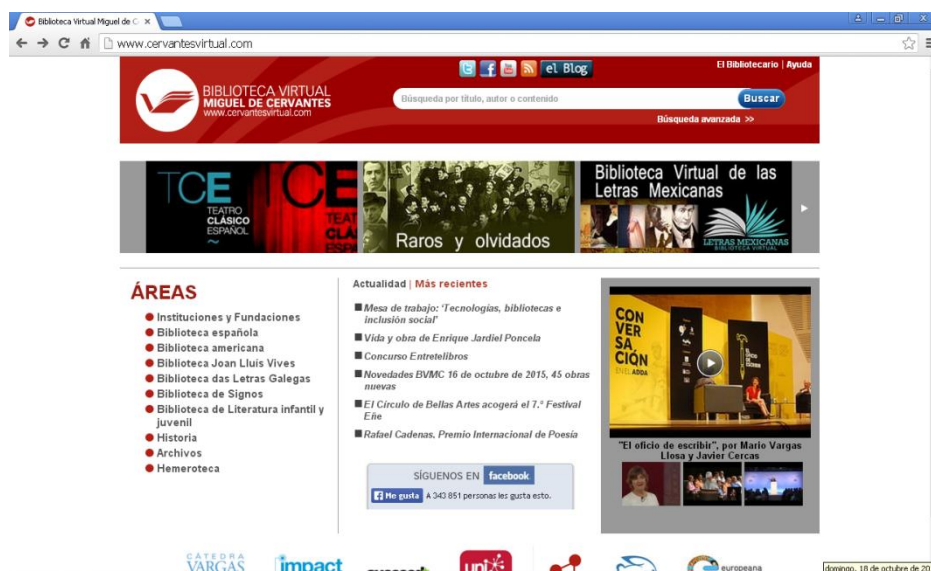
Biblioteca Virtual Miguel de C ×

www.cervantesvirtual.com

el Blog

El Bibliotecario | Ayuda

BIBLIOTECA VIRTUAL MIGUEL DE CERVANTES www.cervantesvirtual.com

Búsqueda por título, autor o contenido

Buscar

Búsqueda avanzada >>

TCE TEATRO CLÁSICO ESPAÑOL

Raros y olvidados

Biblioteca Virtual de las Letras Mexicanas

LETRAS MEXICANAS BIBLIOTECA VIRTUAL

ÁREAS

Instituciones y Fundaciones
Biblioteca española
Biblioteca americana
Biblioteca Joan Lluís Vives
Biblioteca das Letras Galegas
Biblioteca de Signos
Biblioteca de Literatura infantil y juvenil
Historia
Archivos
Hemeroteca

Actualidad | Más recientes

Mesa de trabajo: 'Tecnologías, bibliotecas e inclusión social'
Vida y obra de Enrique Jardiel Poncela
Concurso Entretelibros
Novedades BVMC 16 de octubre de 2015, 45 obras nuevas
El Círculo de Bellas Artes acogerá el 7.º Festival Eñe
Rafael Cadenas. Premio Internacional de Poesía

SÍGUENOS EN facebook

Me gusta A 343 851 personas les gusta esto.

CON VER SA CIÓN EN EL ADDA

"El oficio de escribir", por Mario Vargas Llosa y Javier Cercas

CÁTEDRA VARGAS

impact

europeana

domingo, 18 de octubre de 20